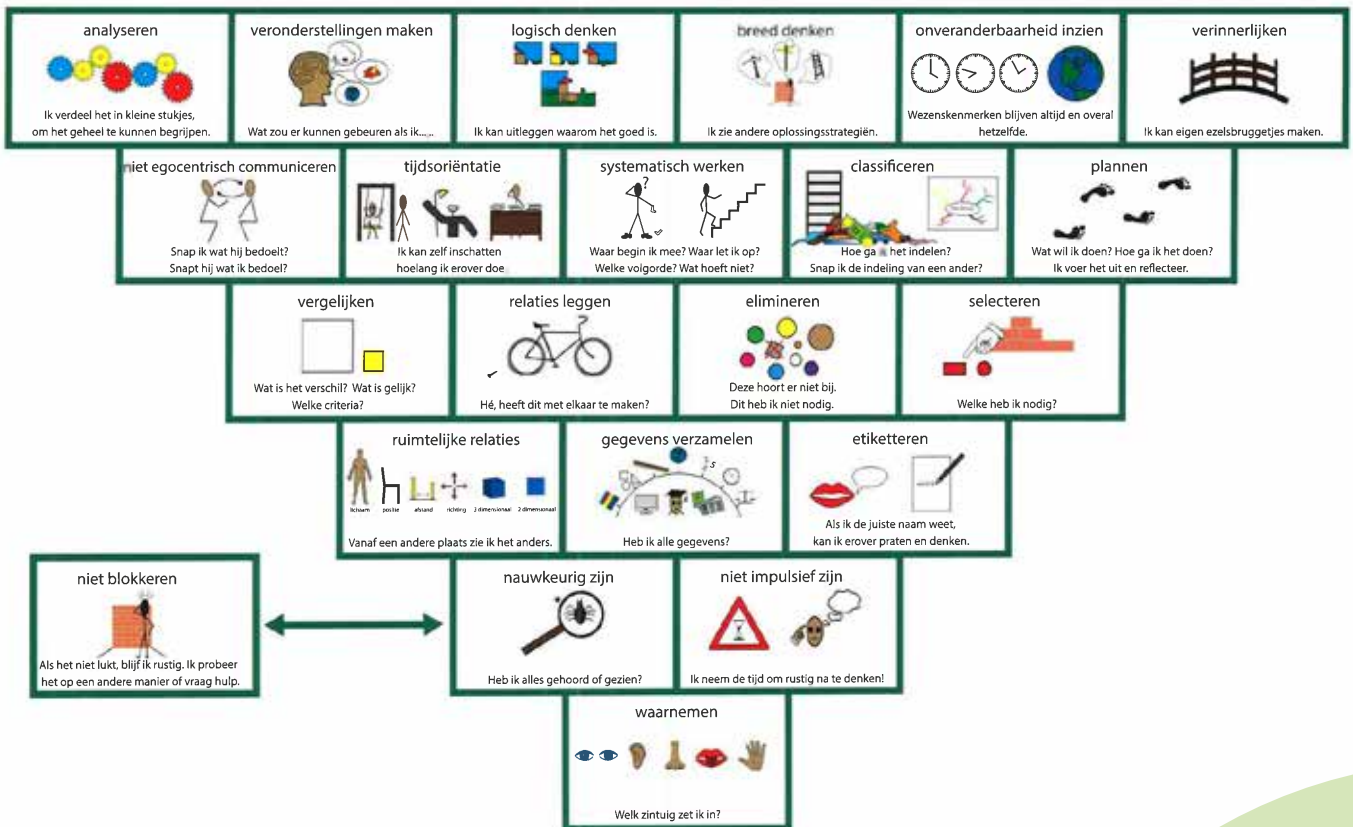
analyseren

Ik verdeel het in kleine stukjes, om het geheel te kunnen begrijpen.

veronderstellingen maken

Wat zou er kunnen gebeuren als ik.....

logisch denken

Ik kan uitleggen waarom het goed is.

breed denken

Ik zie andere oplossingsstrategiën.

onveranderbaarheid inzien

Wezenskenmerken blijven altijd en overal hetzelfde.

verinnerlijken

Ik kan eigen ezelsbruggetjes maken.

niet egocentrisch communiceren

Snap ik wat hij bedoelt? Snapt hij wat ik bedoel?

tijdsoriëntatie

Ik kan zelf inschatten hoelang ik erover doe

systematisch werken

Waar begin ik mee? Waar let ik op? Welke volgorde? Wat hoeft niet?

classificeren

Hoe ga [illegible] het indelen? Snap ik de indeling van een ander?

plannen

Wat wil ik doen? Hoe ga ik het doen? Ik voer het uit en reflecteer.

vergelijken

Wat is het verschil? Wat is gelijk? Welke criteria?

relaties leggen

Hé, heeft dit met elkaar te maken?

elimineren

Deze hoort er niet bij. Dit heb ik niet nodig.

selecteren

Welke heb ik nodig?

ruimtelijke relaties

lichaam positie afstand richting 3 dimensionaal 2 dimensionaal

Vanaf een andere plaats zie ik het anders.

gegevens verzamelen

Heb ik alle gegevens?

etiketteren

Als ik de juiste naam weet, kan ik erover praten en denken.

niet blokkeren

Als het niet lukt, blijf ik rustig. Ik probeer het op een andere manier of vraag hulp.

nauwkeurig zijn

Heb ik alles gehoord of gezien?

niet impulsief zijn

Ik neem de tijd om rustig na te denken!

waarnemen

Welk zintuig zet ik in?